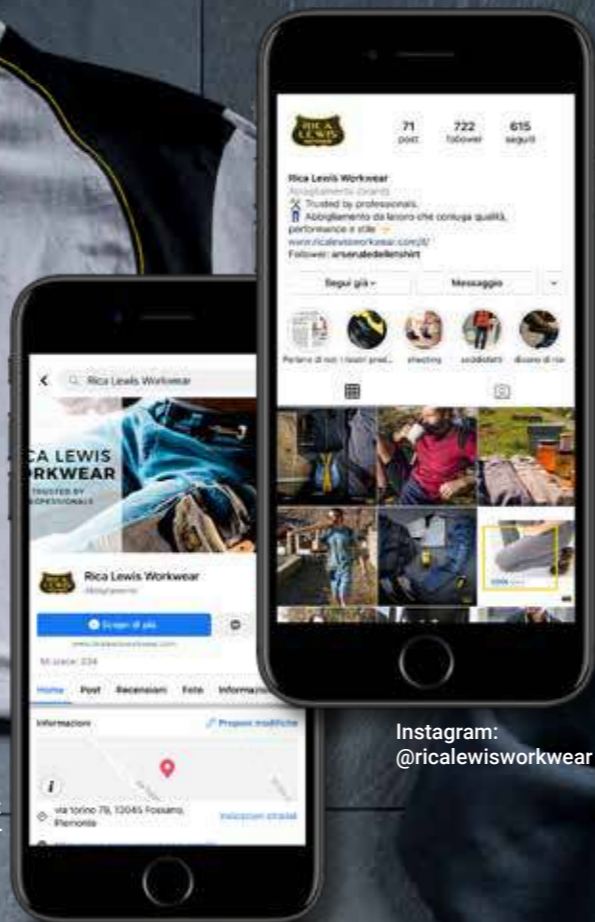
RICA LEWIS

71 post
722 follower
615 seguiti

Rica Lewis Workwear
Abbigliamento (brand)
Trusted by professionals.
Abbigliamento da lavoro che coniuga qualità, performance e stile
www.ricalewisworkwear.com/it/
Followed: arsenaledellenshirt

Segui già
Messaggio

Parlano di noi: i lavori prod...
shooting
scioldstein
disano di ray

Q Rica Lewis Workwear

CA LEWIS
ORKWEAR
TRUSTED BY
PROFESSIONALS

Rica Lewis Workwear
Abbigliamento

Scopri di più

www.ricalewisworkwear.com

Mi piace: 224

Home
Post
Recensioni
Foto
Informazioni

Informazioni
Proponi modifiche

via torino 78, 12045 Fossano, Piemonte
Indicazioni stradali

Instagram:
@ricalewisworkwear